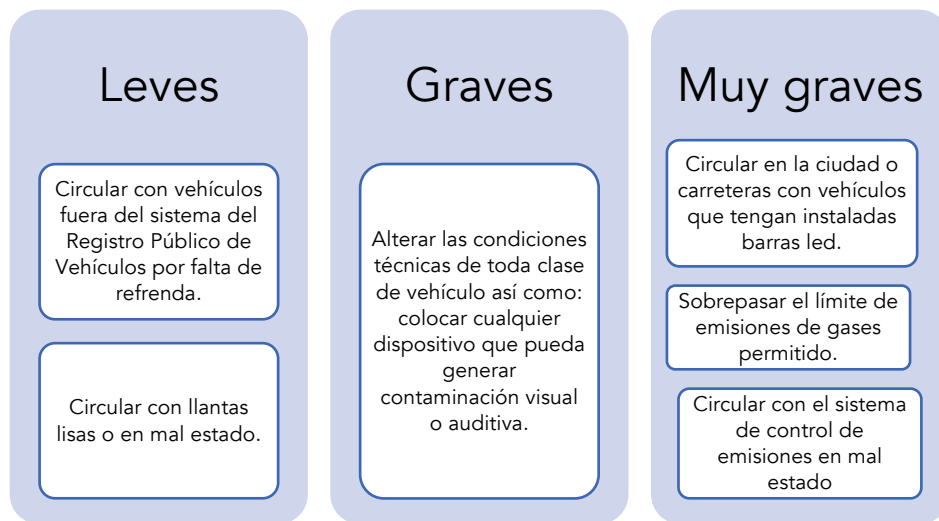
Leves

Circular con vehículos fuera del sistema del Registro Público de Vehículos por falta de refrenda.

Circular con llantas lisas o en mal estado.

Graves

Alterar las condiciones técnicas de toda clase de vehículo así como: colocar cualquier dispositivo que pueda generar contaminación visual o auditiva.

Muy graves

Circular en la ciudad o carreteras con vehículos que tengan instaladas barras led.

Sobrepasar el límite de emisiones de gases permitido.

Circular con el sistema de control de emisiones en mal estado